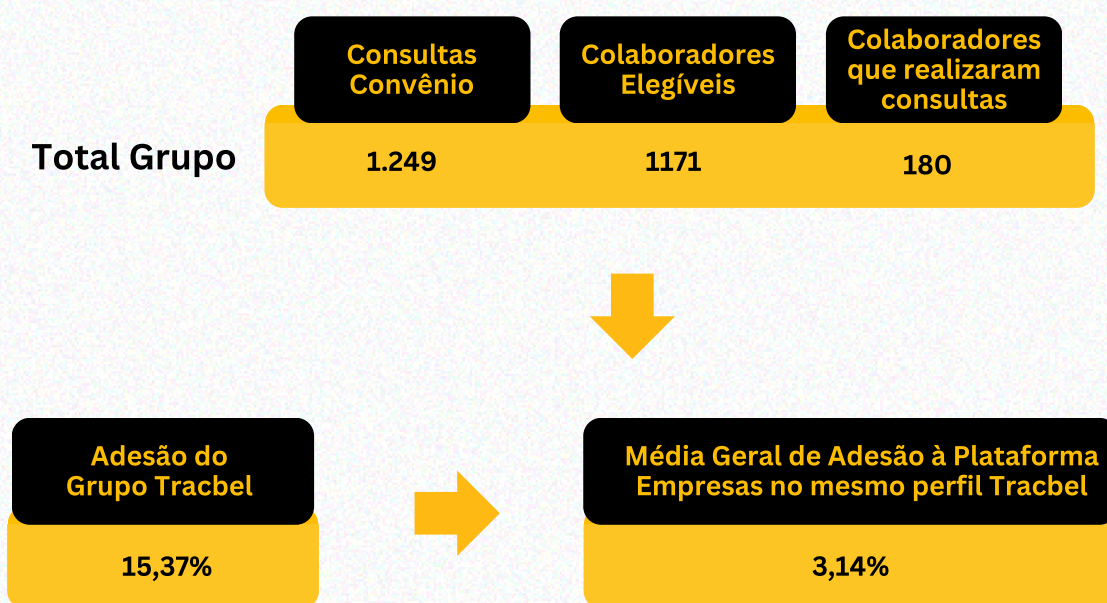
| | Consultas Convênio | Colaboradores Elegíveis | Colaboradores que realizaram consultas |
|---|---|---|---|
| Total Grupo | 1.249 | 1171 | 180 |

Adesão do Grupo Tracbel

15,37%

Média Geral de Adesão à Plataforma Empresas no mesmo perfil Tracbel

3,14%